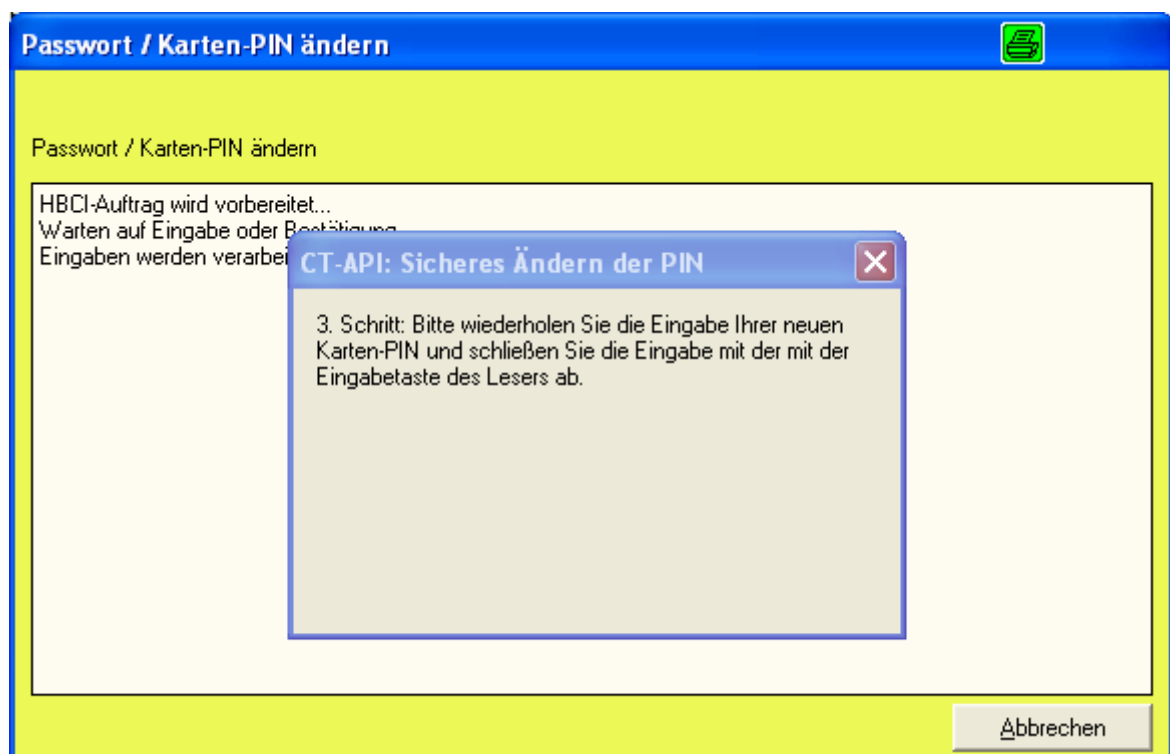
Passwort / Karten-PIN ändern

Passwort / Karten-PIN ändern

HBCI-Auftrag wird vorbereitet...
Warten auf Eingabe oder Bestätigung...
Eingaben werden verarbei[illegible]

CT-API: Sicheres Ändern der PIN

3. Schritt: Bitte wiederholen Sie die Eingabe Ihrer neuen Karten-PIN und schließen Sie die Eingabe mit der mit der Eingabetaste des Lesers ab.

Abbrechen